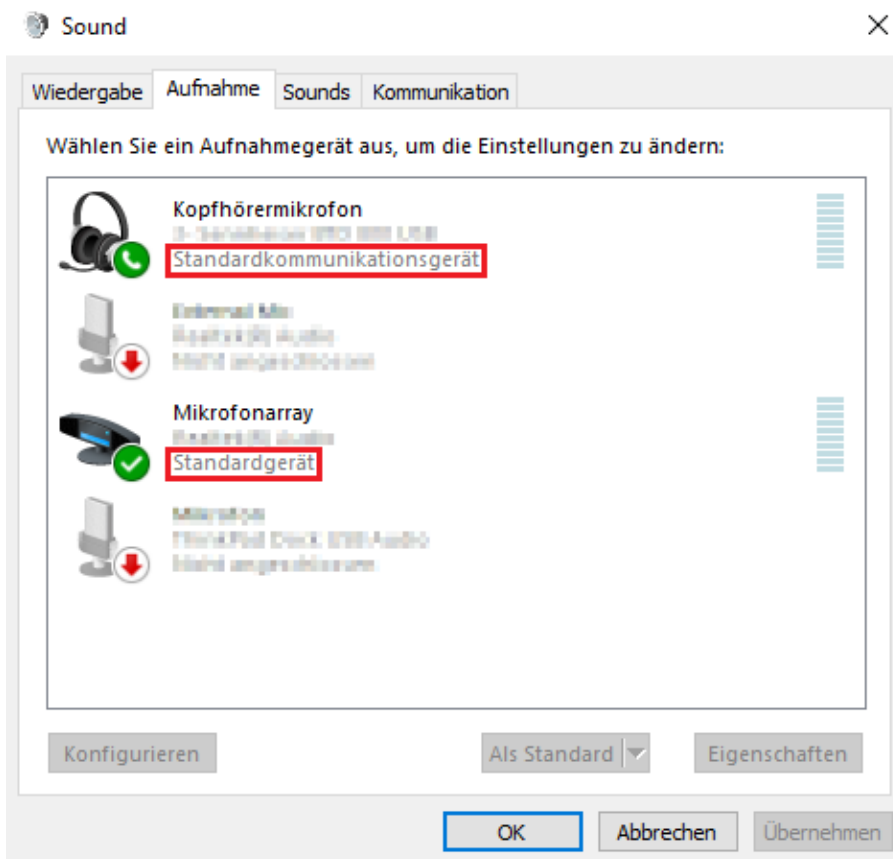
Sound

Wiedergabe | Aufnahme | Sounds | Kommunikation

Wählen Sie ein Aufnahmegerät aus, um die Einstellungen zu ändern:

Kopfhörermikrofon
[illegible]
Standardkommunikationsgerät

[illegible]
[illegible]
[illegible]

Mikrofonarray
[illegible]
Standardgerät

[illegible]
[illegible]
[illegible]

Konfigurieren
Als Standard
Eigenschaften

OK
Abbrechen
Übernehmen